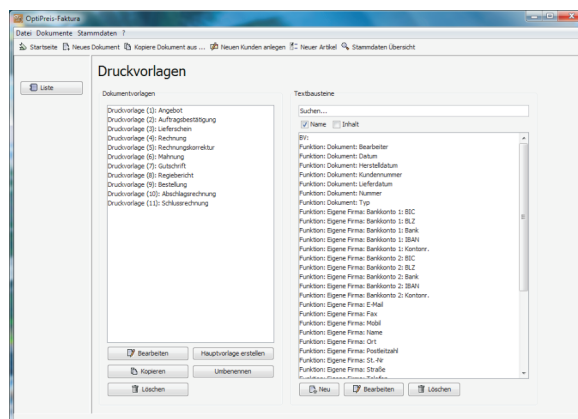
OptiPreis-Faktura

Datei Dokumente Stammdaten ?

Startseite Neues Dokument Kopiere Dokument aus ... Neuen Kunden anlegen Neuer Artikel Stammdaten Übersicht

Liste

Druckvorlagen

Dokumentvorlagen

Druckvorlage (1): Angebot
Druckvorlage (2): Auftragsbestätigung
Druckvorlage (3): Lieferschein
Druckvorlage (4): Rechnung
Druckvorlage (5): Rechnungskorrektur
Druckvorlage (6): Mahnung
Druckvorlage (7): Gutschrift
Druckvorlage (8): Regiebericht
Druckvorlage (9): Bestellung
Druckvorlage (10): Abschlagsrechnung
Druckvorlage (11): Schlussrechnung

Bearbeiten Hauptvorlage erstellen
Kopieren Umbenennen
Löschen

Textbausteine

Suchen...

Name Inhalt

BV:
Funktion: Dokument: Bearbeiter
Funktion: Dokument: Datum
Funktion: Dokument: Herstelldatum
Funktion: Dokument: Kundennummer
Funktion: Dokument: Lieferdatum
Funktion: Dokument: Nummer
Funktion: Dokument: Typ
Funktion: Eigene Firma: Bankkonto 1: BIC
Funktion: Eigene Firma: Bankkonto 1: BLZ
Funktion: Eigene Firma: Bankkonto 1: Bank
Funktion: Eigene Firma: Bankkonto 1: IBAN
Funktion: Eigene Firma: Bankkonto 1: Kontonr.
Funktion: Eigene Firma: Bankkonto 2: BIC
Funktion: Eigene Firma: Bankkonto 2: BLZ
Funktion: Eigene Firma: Bankkonto 2: Bank
Funktion: Eigene Firma: Bankkonto 2: IBAN
Funktion: Eigene Firma: Bankkonto 2: Kontonr.
Funktion: Eigene Firma: E-Mail
Funktion: Eigene Firma: Fax
Funktion: Eigene Firma: Mobil
Funktion: Eigene Firma: Name
Funktion: Eigene Firma: Ort
Funktion: Eigene Firma: Postleitzahl
Funktion: Eigene Firma: St.-Nr
Funktion: Eigene Firma: Straße
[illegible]

Neu Bearbeiten Löschen